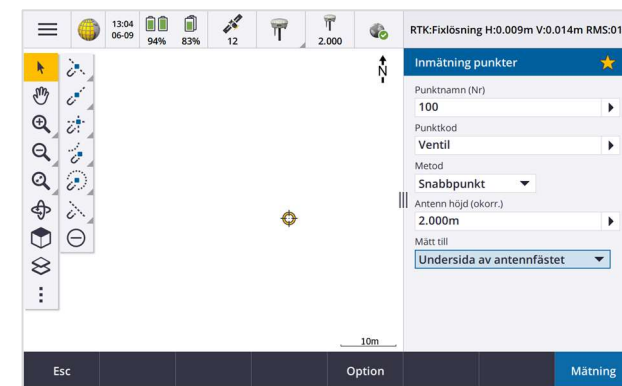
13:04
06-09
94%
83%
12
2.000
RTK:Fixlösning H:0.009m V:0.014m RMS:01

N

Inmätning punkter
Punktnamn (Nr)
100
Punktkod
Ventil
Metod
Snabbpunkt
Antenn höjd (okorr.)
2.000m
Mätt till
Undersida av antennfästet

10m

Esc
Option
Mätning